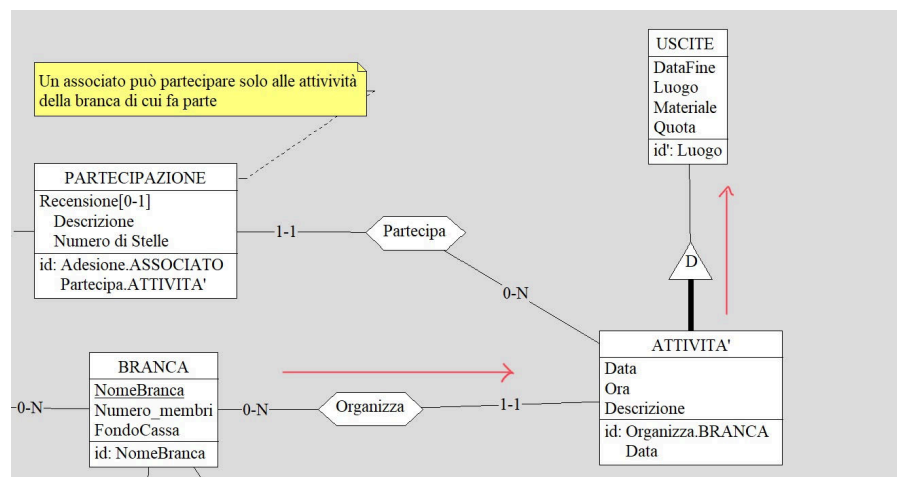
Un associato può partecipare solo alle attività della branca di cui fa parte

USCITE
DataFine
Luogo
Materiale
Quota
id': Luogo

PARTECIPAZIONE
Recensione[0-1]
Descrizione
Numero di Stelle
id: Adesione.ASSOCIATO
Partecipa.ATTIVITA'

1-1

Partecipa

0-N

D

ATTIVITA'
Data
Ora
Descrizione
id: Organizza.BRANCA
Data

BRANCA
NomeBranca
Numero_membri
FondoCassa
id: NomeBranca

-0-N

0-N

Organizza

1-1